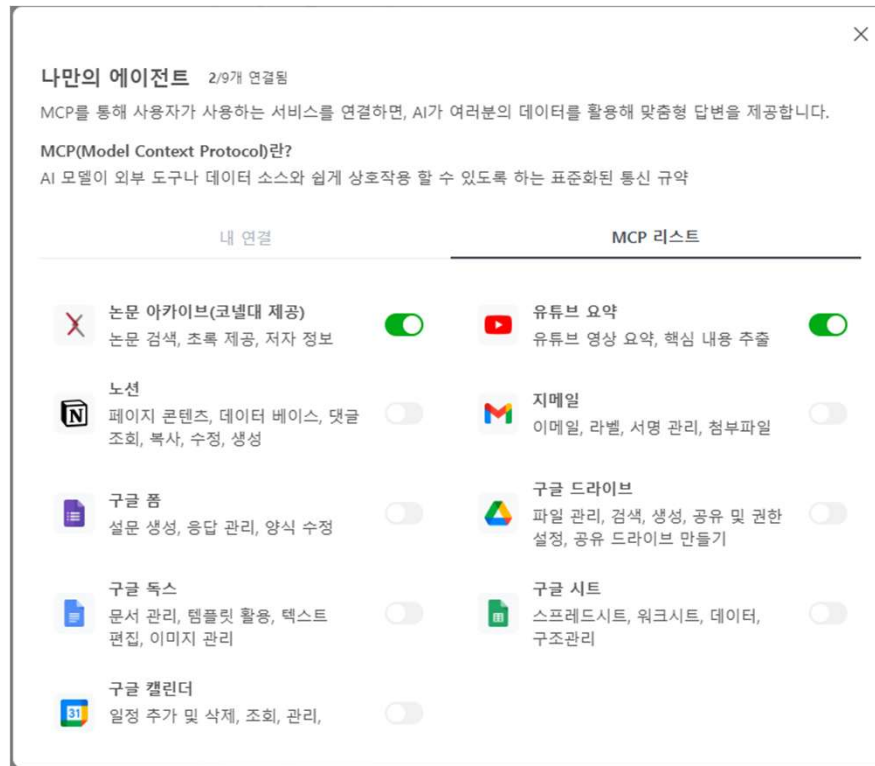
×

나만의 에이전트 2/9개 연결됨

MCP를 통해 사용자가 사용하는 서비스를 연결하면, AI가 여러분의 데이터를 활용해 맞춤형 답변을 제공합니다.

MCP(Model Context Protocol)란?
AI 모델이 외부 도구나 데이터 소스와 쉽게 상호작용 할 수 있도록 하는 표준화된 통신 규약

내 연결 | MCP 리스트

논문 아카이브(코넬대 제공)
논문 검색, 초록 제공, 저자 정보

유튜브 요약
유튜브 영상 요약, 핵심 내용 추출

노션
페이지 콘텐츠, 데이터 베이스, 댓글 조회, 복사, 수정, 생성

지메일
이메일, 라벨, 서명 관리, 첨부파일

구글 폼
설문 생성, 응답 관리, 양식 수정

구글 드라이브
파일 관리, 검색, 생성, 공유 및 권한 설정, 공유 드라이브 만들기

구글 독스
문서 관리, 템플릿 활용, 텍스트 편집, 이미지 관리

구글 시트
스프레드시트, 워크시트, 데이터, 구조관리

구글 캘린더
31
일정 추가 및 삭제, 조회, 관리,